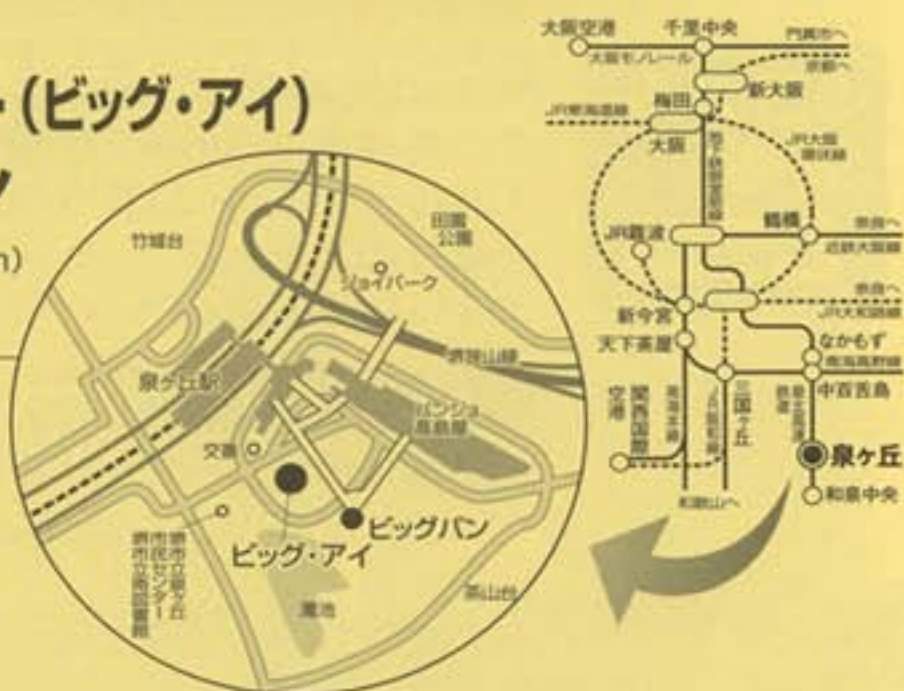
ー(ビッグ・アイ)
ッ
n)

竹城台
田園公園
ジョイパーク
泉ヶ丘駅
パンジョ
高島屋
交番
ビッグバン
ビッグ・アイ
堺市立泉ヶ丘市民センター・堺市立泉ヶ丘図書館
菫池
茶山台

大阪空港
千里中央
門真市へ
大阪モノレール
京都へ
新大阪
梅田
JR東海道線
大阪
JR大阪環状線
JR難波
鶴橋
奈良へ
近鉄大阪線
奈良へ
JR大和路線
新今宮
天下茶屋
なかもず
南海高野線
中百舌鳥
関西空港
三国ヶ丘
泉ヶ丘
和泉中央
和歌山へ